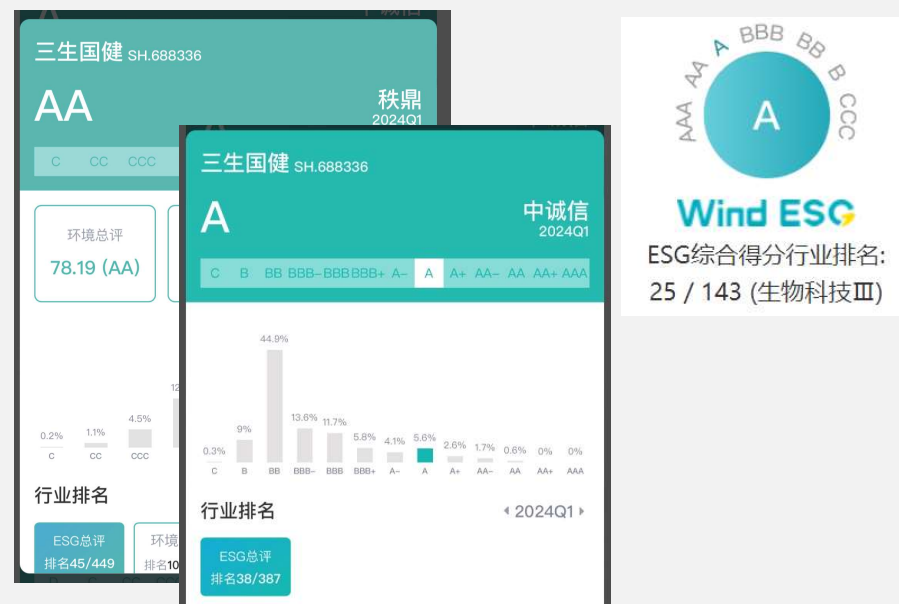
三生国健 SH.688336

AA

秩鼎
2024Q1

C CC CCC

环境总评
78.19 (AA)

0.2% 1.1% 4.5% 12
C CC CCC

行业排名

ESG总评
排名45/449

环境
排名10

三生国健 SH.688336

A

中诚信
2024Q1

C B BB BBB- BBB BBB+ A- A A+ AA- AA AA+ AAA

| 0.3% | 9% | 44.9% | 13.6% | 11.7% | 5.8% | 4.1% | 5.6% | 2.6% | 1.7% | 0.6% | 0% | 0% |
|---|---|---|---|---|---|---|---|---|---|---|---|---|
| C | B | BB | BBB- | BBB | BBB+ | A- | A | A+ | AA- | AA | AA+ | AAA |

行业排名

2024Q1

ESG总评
排名38/387

AAA AA A BBB BB B CCC

A

Wind ESG

ESG综合得分行业排名:
25 / 143 (生物科技Ⅲ)